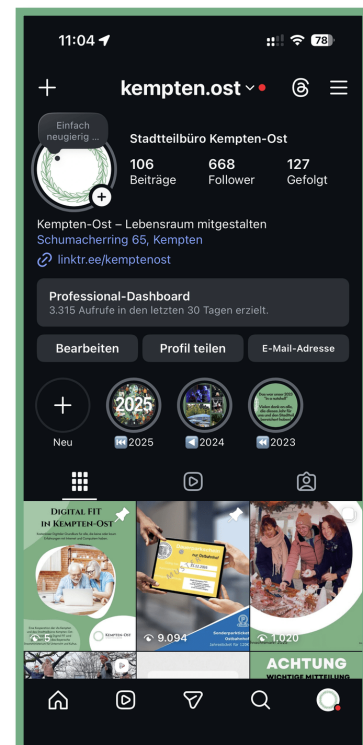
11:04 78

kempten.ost

Einfach neugierig ...

Stadtteilbüro Kempten-Ost

106 Beiträge
668 Follower
127 Gefolgt

Kempten-Ost – Lebensraum mitgestalten
Schumacherring 65, Kempten
linktr.ee/kemptenost

Professional-Dashboard
3.315 Aufrufe in den letzten 30 Tagen erzielt.

Bearbeiten
Profil teilen
E-Mail-Adresse

Neu
2025
2025
2024
2023

DIGITAL FIT IN KEMPTEN-OST

KEMPTEN-OST

9.094

1.020

ACHTUNG
WICHTIGE MITTEILUNG